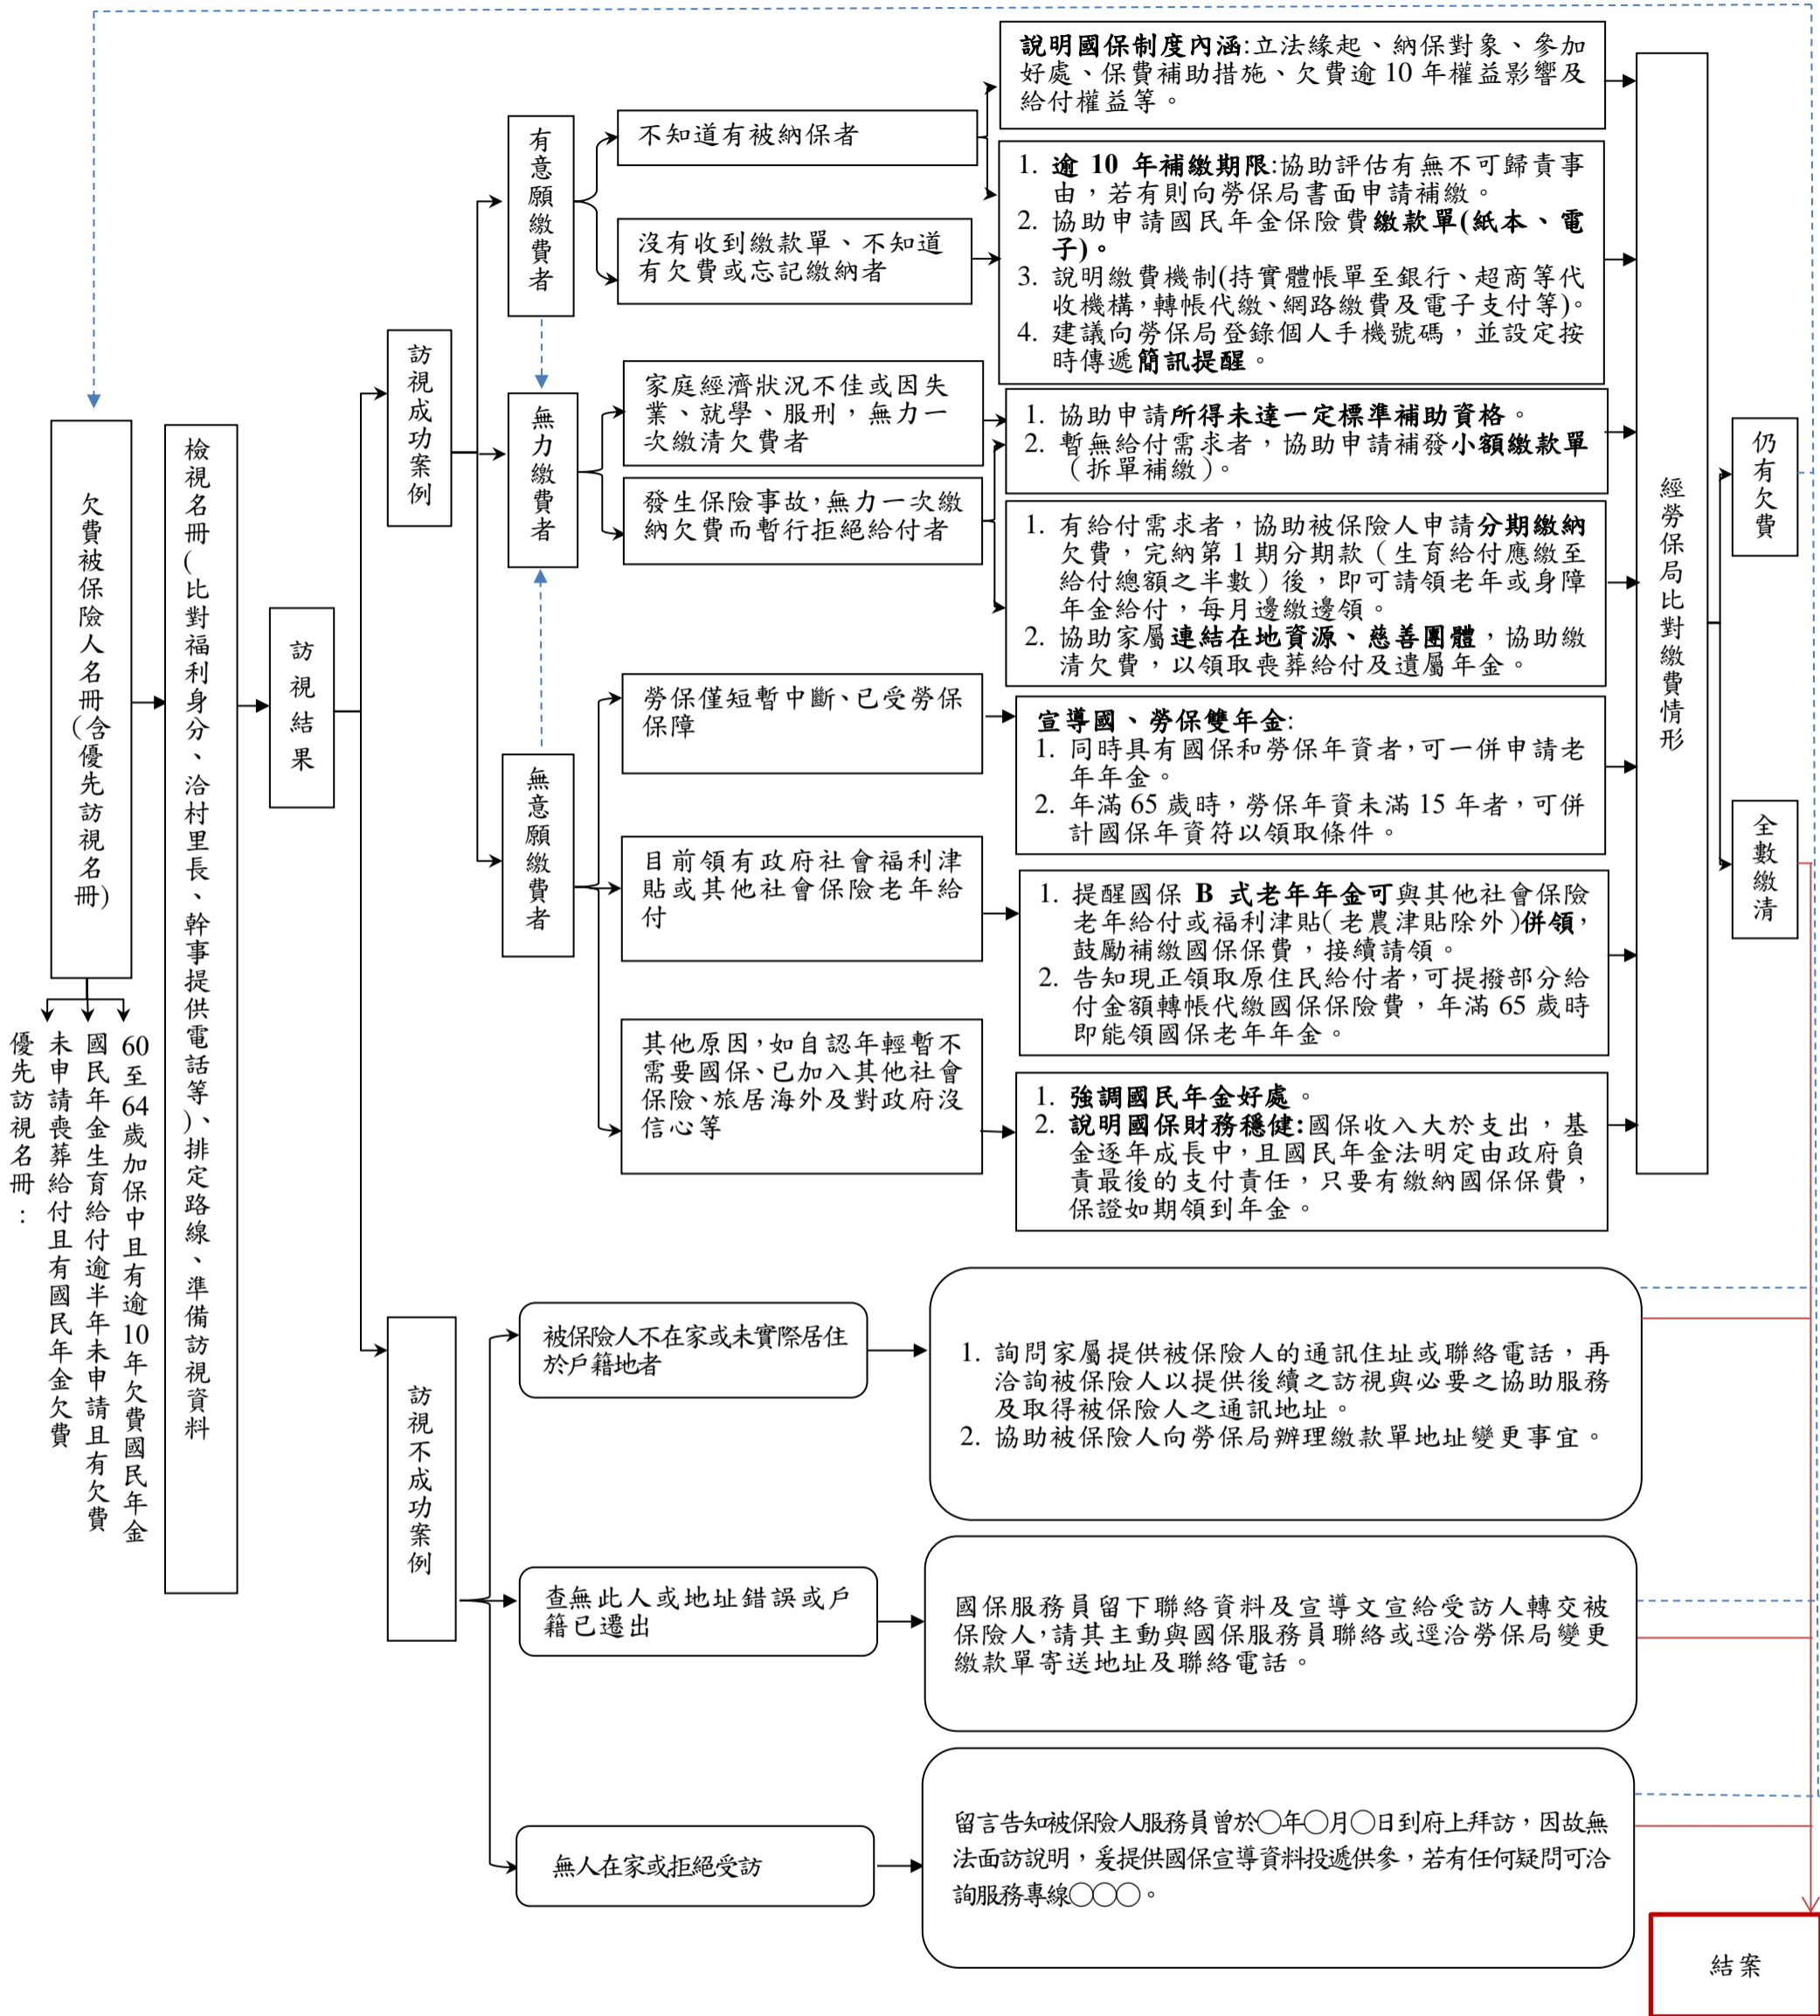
欠費被保險人名冊(含優先訪視名冊)

60至64歲加保中且有逾10年欠費國民年金

國民年金生育給付逾半年未申請且有欠費

未申請喪葬給付且有國民年金欠費

優先訪視名冊:

檢視名冊(比對福利身分、洽村里長、幹事提供電話等)、排定路線、準備訪視資料

訪視結果

訪視成功案例

有意願繳費者

不知道有被納保者

沒有收到繳款單、不知道有欠費或忘記繳納者

說明國保制度內涵:立法緣起、納保對象、參加好處、保費補助措施、欠費逾10年權益影響及給付權益等。

1. 逾10年補繳期限:協助評估有無不可歸責事由,若有則向勞保局書面申請補繳。
2. 協助申請國民年金保險費繳款單(紙本、電子)。
3. 說明繳費機制(持實體帳單至銀行、超商等代收機構,轉帳代繳、網路繳費及電子支付等)。
4. 建議向勞保局登錄個人手機號碼,並設定按時傳遞簡訊提醒。

無力繳費者

家庭經濟狀況不佳或因失業、就學、服刑,無力一次繳清欠費者

發生保險事故,無力一次繳納欠費而暫行拒絕給付者

1. 協助申請所得未達一定標準補助資格。
2. 暫無給付需求者,協助申請補發小額繳款單(拆單補繳)。

1. 有給付需求者,協助被保險人申請分期繳納欠費,完納第1期分期款(生育給付應繳至給付總額之半數)後,即可請領老年或身障年金給付,每月邊繳邊領。
2. 協助家屬連結在地資源、慈善團體,協助繳清欠費,以領取喪葬給付及遺屬年金。

無意願繳費者

勞保僅短暫中斷、已受勞保保障

宣導國、勞保雙年金:
1. 同時具有國保和勞保年資者,可一併申請老年年金。
2. 年滿65歲時,勞保年資未滿15年者,可併計國保年資符以領取條件。

目前領有政府社會福利津貼或其他社會保險老年給付

1. 提醒國保B式老年年金可與其他社會保險老年給付或福利津貼(老農津貼除外)併領,鼓勵補繳國保保費,接續請領。
2. 告知現正領取原住民給付者,可提撥部分給付金額轉帳代繳國保保險費,年滿65歲時即能領國保老年年金。

其他原因,如自認年輕暫不需要國保、已加入其他社會保險、旅居海外及對政府沒信心等

1. 強調國民年金好處。
2. 說明國保財務穩健:國保收入大於支出,基金逐年成長中,且國民年金法明定由政府負責最後的支付責任,只要有繳納國保保費,保證如期領到年金。

經勞保局比對繳費情形

仍有欠費

全數繳清

訪視不成功案例

被保險人不在家或未實際居住於戶籍地者

1. 詢問家屬提供被保險人的通訊住址或聯絡電話,再洽詢被保險人以提供後續之訪視與必要之協助服務及取得被保險人之通訊地址。
2. 協助被保險人向勞保局辦理繳款單地址變更事宜。

查無此人或地址錯誤或戶籍已遷出

國保服務員留下聯絡資料及宣導文宣給受訪人轉交被保險人,請其主動與國保服務員聯絡或逕洽勞保局變更繳款單寄送地址及聯絡電話。

無人在家或拒絕受訪

留言告知被保險人服務員曾於○年○月○日到府上拜訪,因故無法面訪說明,爰提供國保宣導資料投遞供參,若有任何疑問可洽詢服務專線○○○。

結案